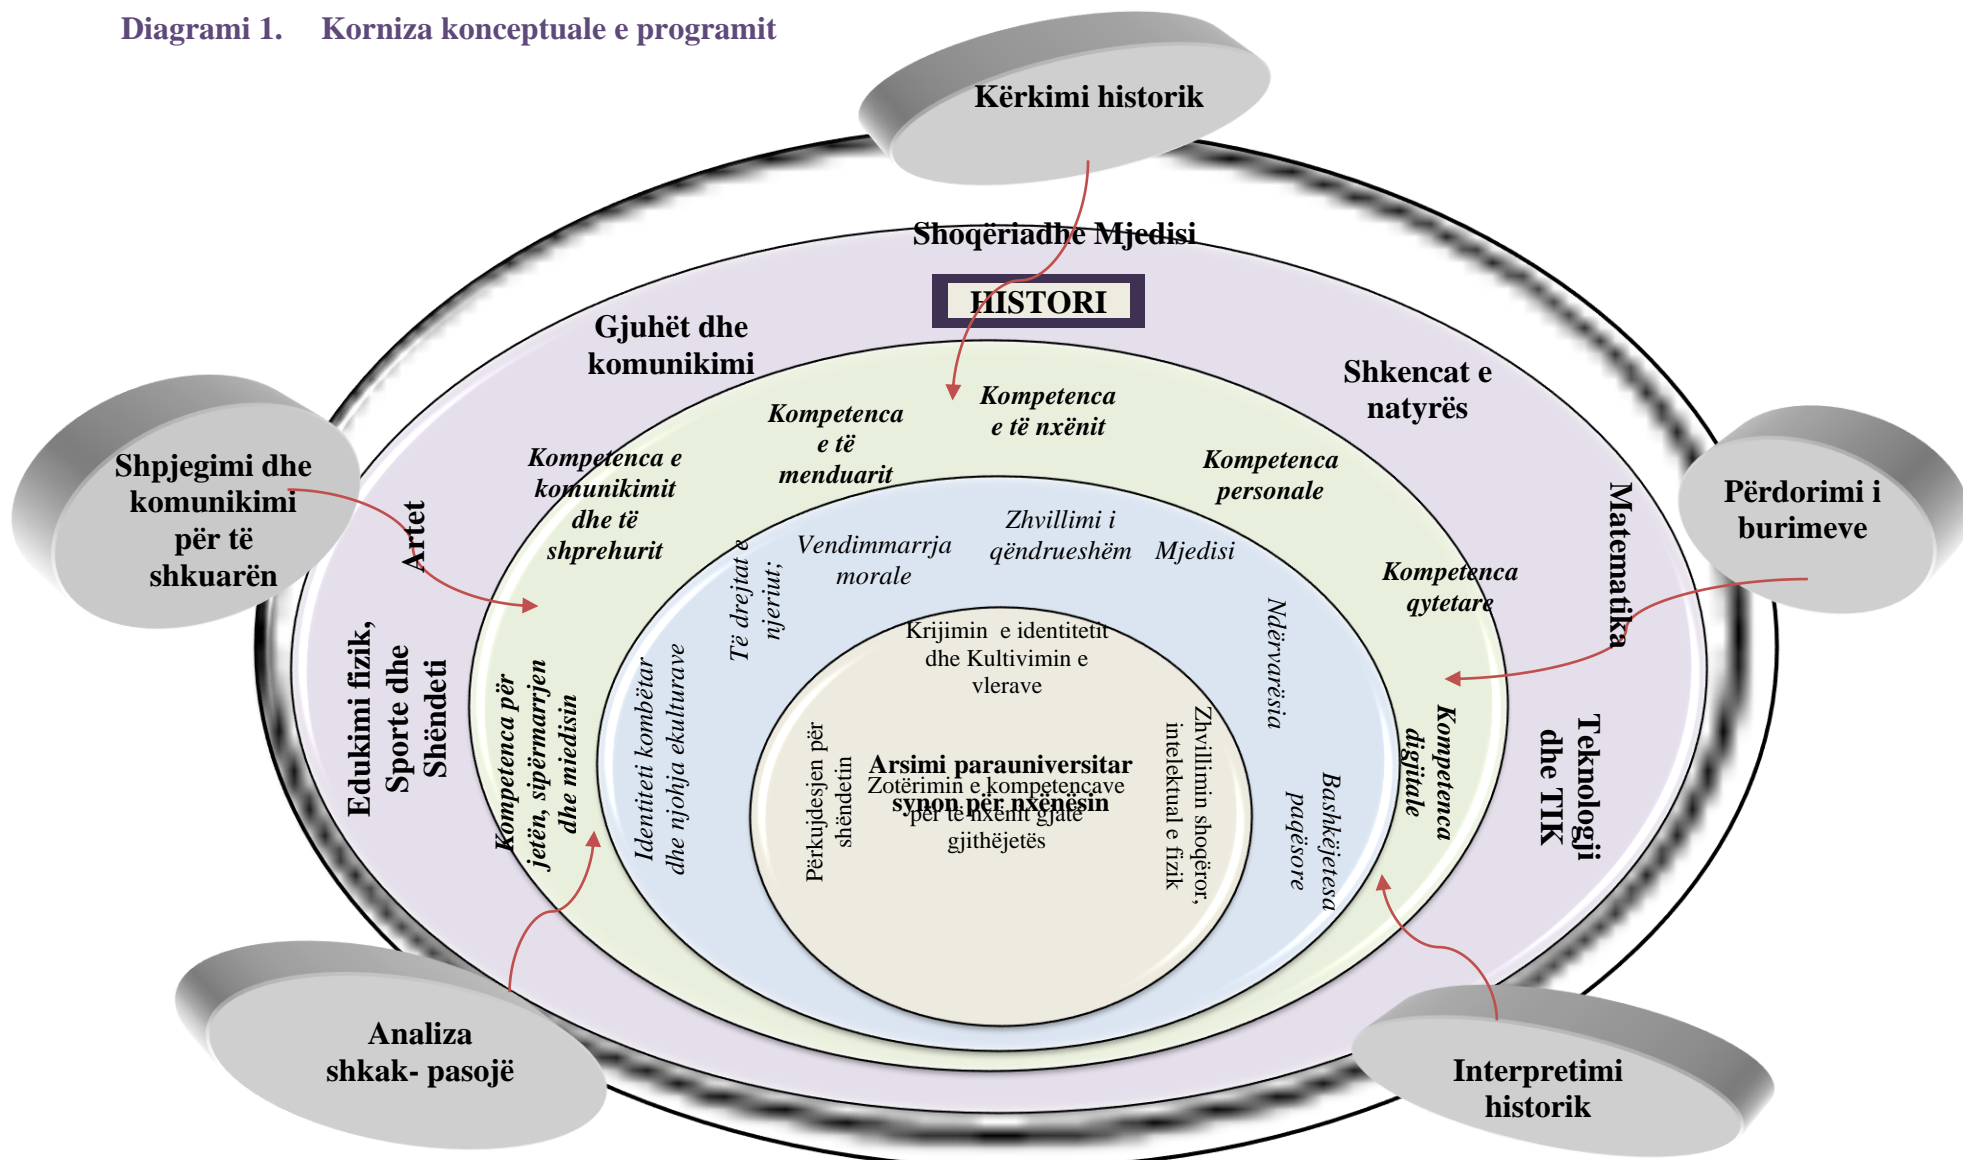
Diagrami 1. Korniza konceptuale e programit

Kërkimi historik

Shoqëriadhe Mjedisi

HISTORI

Gjuhët dhe komunikimi

Shkencat e natyrës

Shpjegimi dhe komunikimi për të shkuarën

Përdorimi i burimeve

Artet

Matematika

Edukimi fizik, Sporte dhe Shëndeti

Teknologji dhe TIK

Kompetenca e të nxënit

Kompetenca e të menduarit

Kompetenca e komunikimit dhe të shprehurit

Kompetenca personale

Kompetenca qytetare

Kompetenca digjitale

Kompetenca për jetën, sipërmarrjen dhe miedisin

Zhvillimi i qëndrueshëm

Vendimmarrja morale

Mjedisi

Të drejtat e njeriut;

Ndërvarësia

Identiteti kombëtar dhe njohja ekulturave

Bashkëjetesa paqësore

Krijimin e identitetit dhe Kultivimin e vlerave

Përkujdesjen për shëndetin

Zhvillimin shoqëror, intelektual e fizik

Arsimi parauniversitar synon për nxënësin

Zotërimin e kompetencave për të nxënit gjatë gjithëjetës

Analiza shkak- pasojë

Interpretimi historik